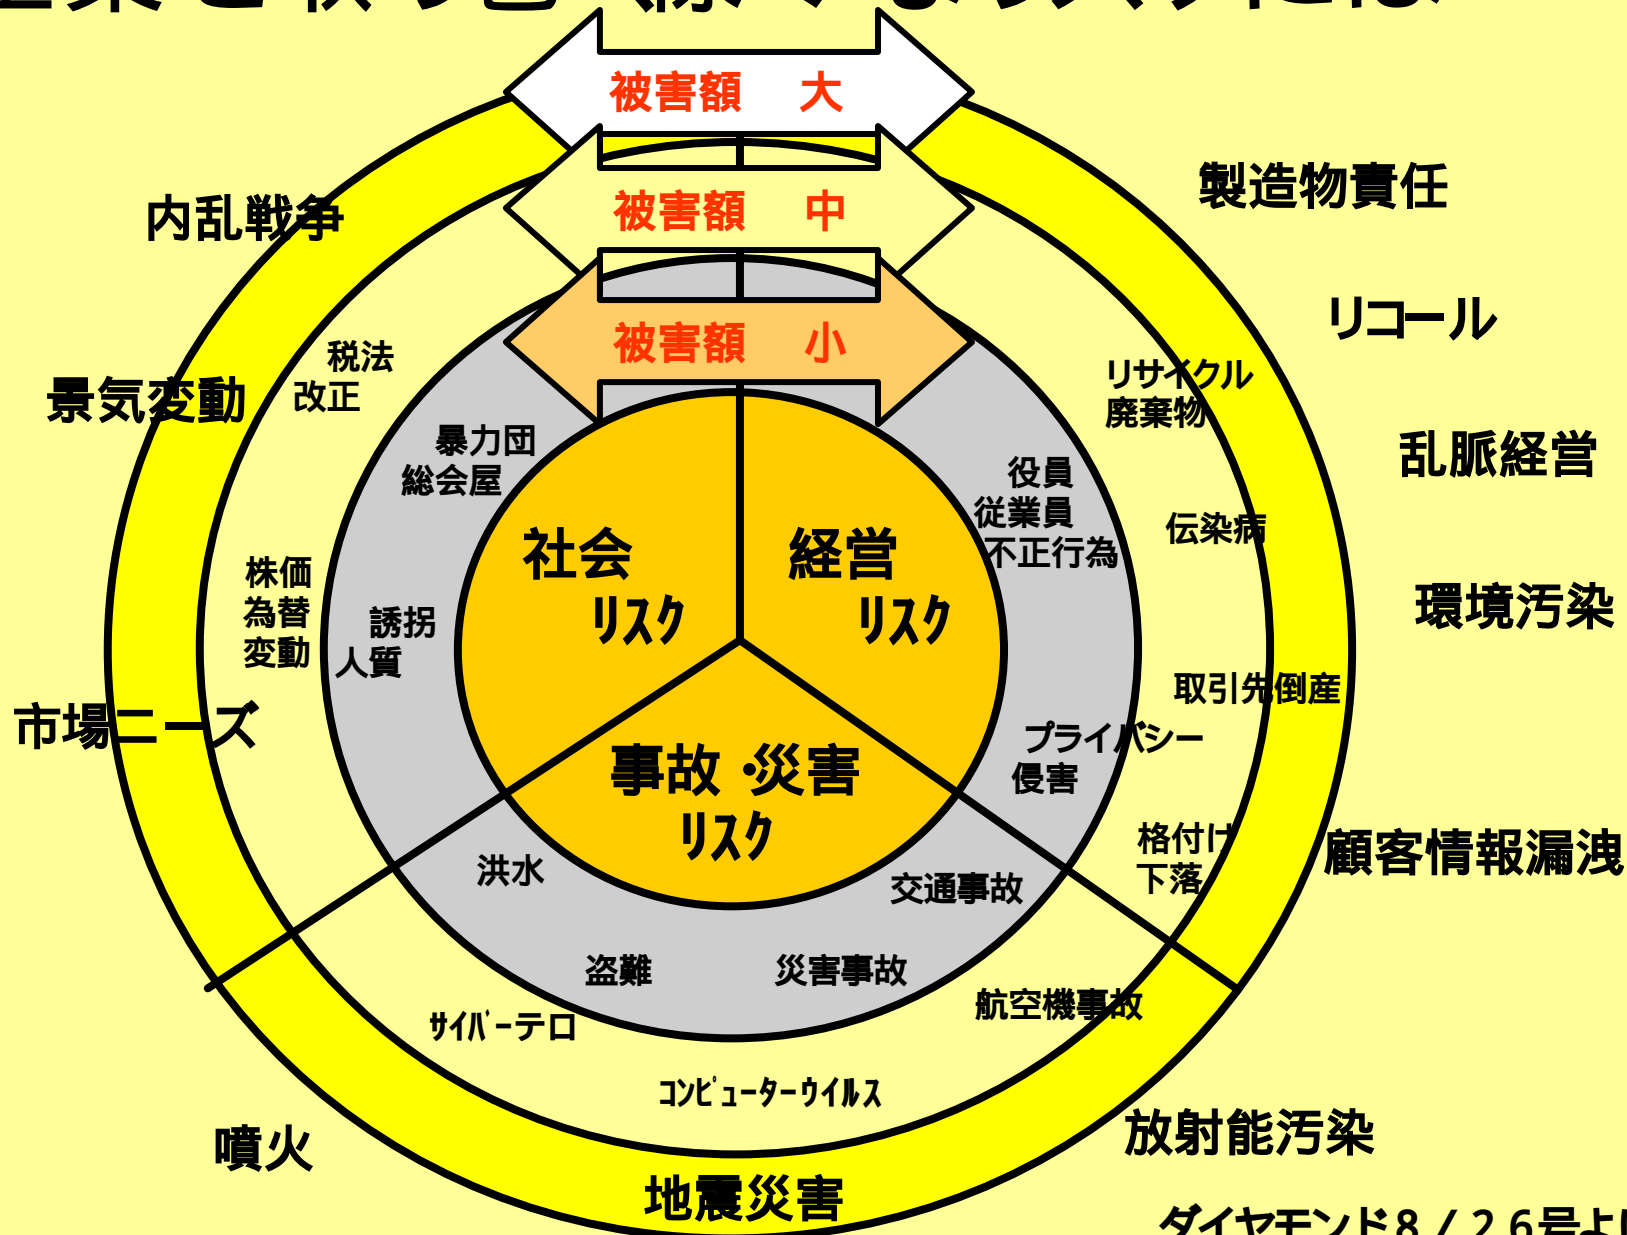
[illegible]

被害額　大

被害額　中

被害額　小

内乱戦争

製造物責任

リコール

景気変動

税法改正

リサイクル廃棄物

乱脈経営

暴力団総会屋

役員従業員不正行為

伝染病

社会リスク

経営リスク

株価為替変動

誘拐人質

環境汚染

取引先倒産

市場ニーズ

事故·災害リスク

プライバシー侵害

格付け下落

顧客情報漏洩

洪水

交通事故

盗難

災害事故

航空機事故

ｻｲﾊﾞｰテロ

ｺﾝﾋﾟｭｰﾀｰｳｲﾙｽ

噴火

放射能汚染

地震災害

ダイヤモンド８／２６号よ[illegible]